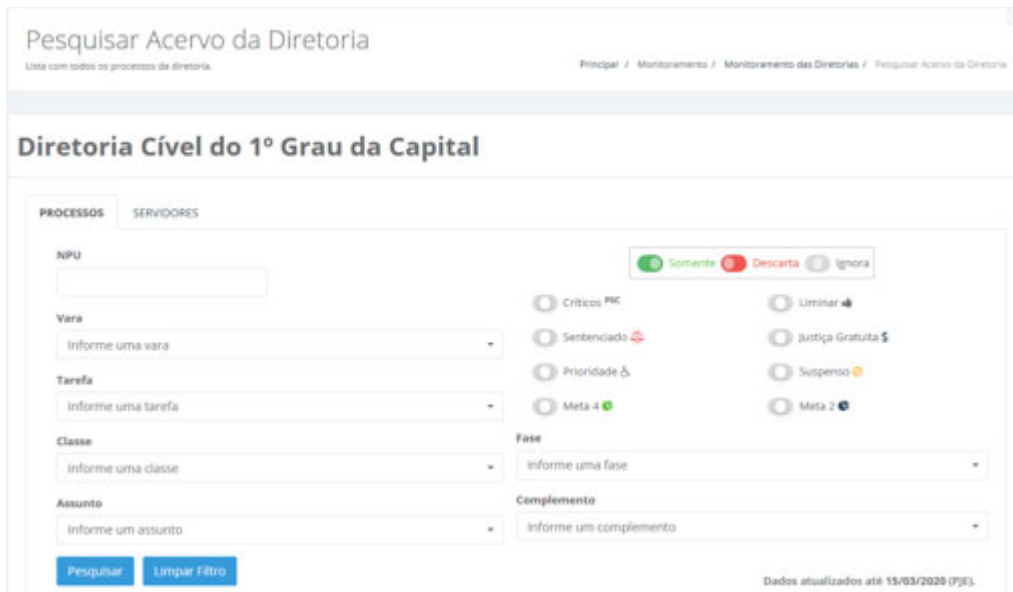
Pesquisar Acervo da Diretoria
Lista com todos os processos da diretoria.

Principal / Monitoramento / Monitoramento das Diretorias / Pesquisar Acervo da Diretoria

Diretoria Cível do 1º Grau da Capital

PROCESSOS SERVIDORES

NPU

Somente Descarta Ignora

Críticos PSC
Liminar

Vara
Informe uma vara

Sentenciado
Justiça Gratuita $

Tarefa
Informe uma tarefa

Prioridade
Suspenso

Meta 4
Meta 2

Classe
Informe uma classe

Fase
Informe uma fase

Assunto
Informe um assunto

Complemento
Informe um complemento

Pesquisar Limpar Filtro

Dados atualizados até 15/03/2020 (PJE).